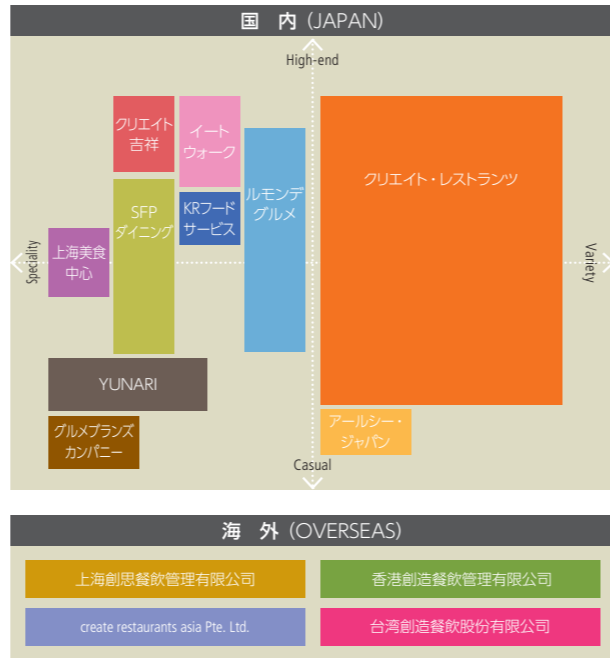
国 内 (JAPAN)

High-end

Speciality

Variety

Casual

クリエイト吉祥

イートウォーク

KRフードサービス

SFPダイニング

上海美食中心

ルモンデグルメ

クリエイト・レストランツ

YUNARI

グルメブランズカンパニー

アールシー・ジャパン

海 外 (OVERSEAS)

上海創思餐飲管理有限公司

香港創造餐飲管理有限公司

create restaurants asia Pte. Ltd.

台湾創造餐飲股份有限公司